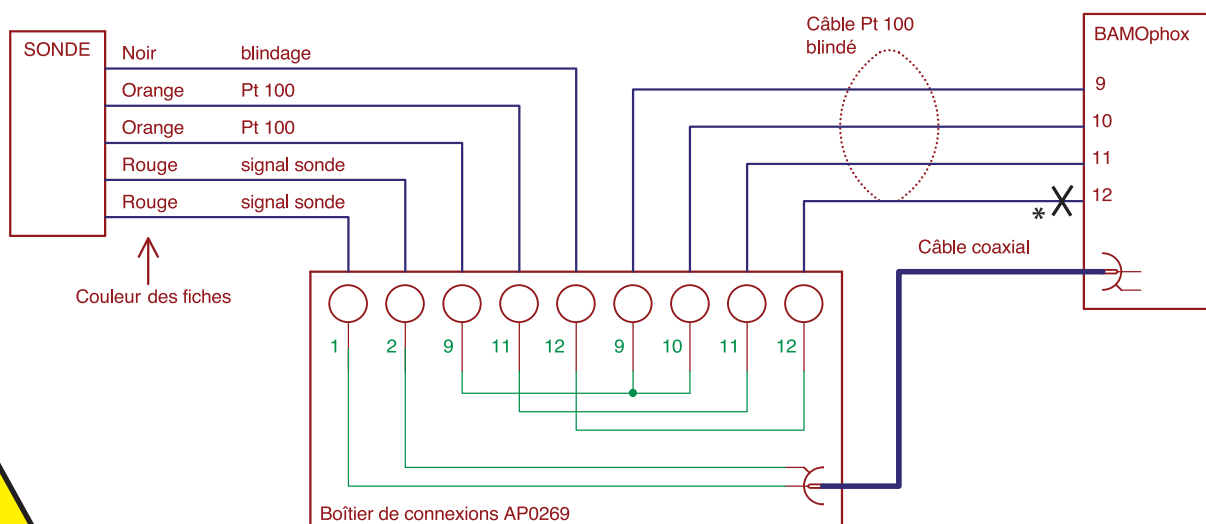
SONDE

Noir blindage
Orange Pt 100
Orange Pt 100
Rouge signal sonde
Rouge signal sonde

Couleur des fiches

Câble Pt 100 blindé

BAMOphox

9
10
11
*X 12

Câble coaxial

1 2 9 11 12 9 10 11 12

Boîtier de connexions AP0269